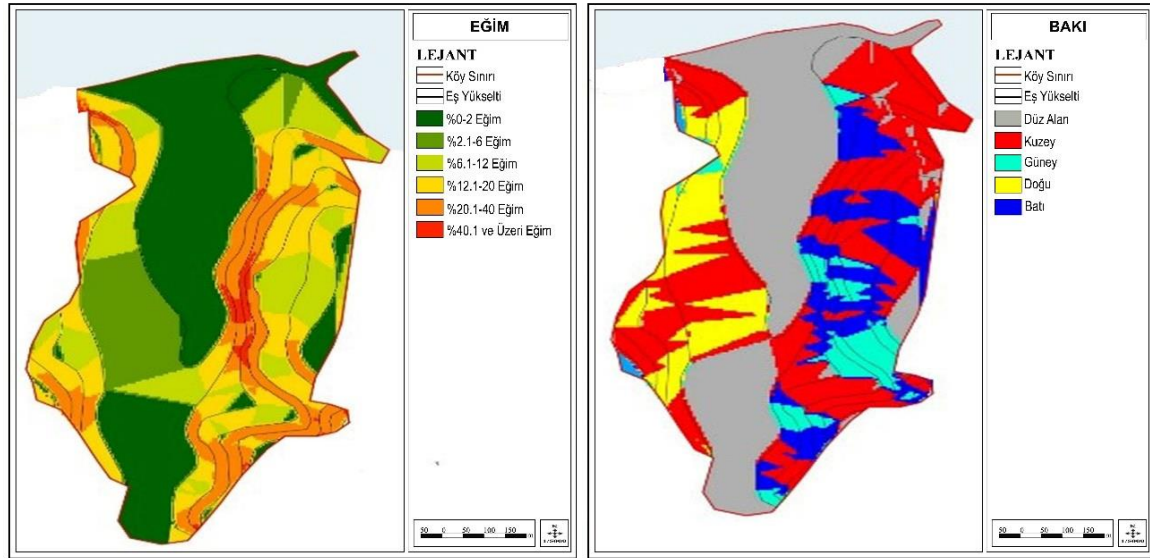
EĞİM

LEJANT

Köy Sınırı

Eş Yükselti

%0-2 Eğim

%2.1-6 Eğim

%6.1-12 Eğim

%12.1-20 Eğim

%20.1-40 Eğim

%40.1 ve Üzeri Eğim

50 0 50 100 150

BAKI

LEJANT

Köy Sınırı

Eş Yükselti

Düz Alan

Kuzey

Güney

Doğu

Batı

50 0 50 100 150